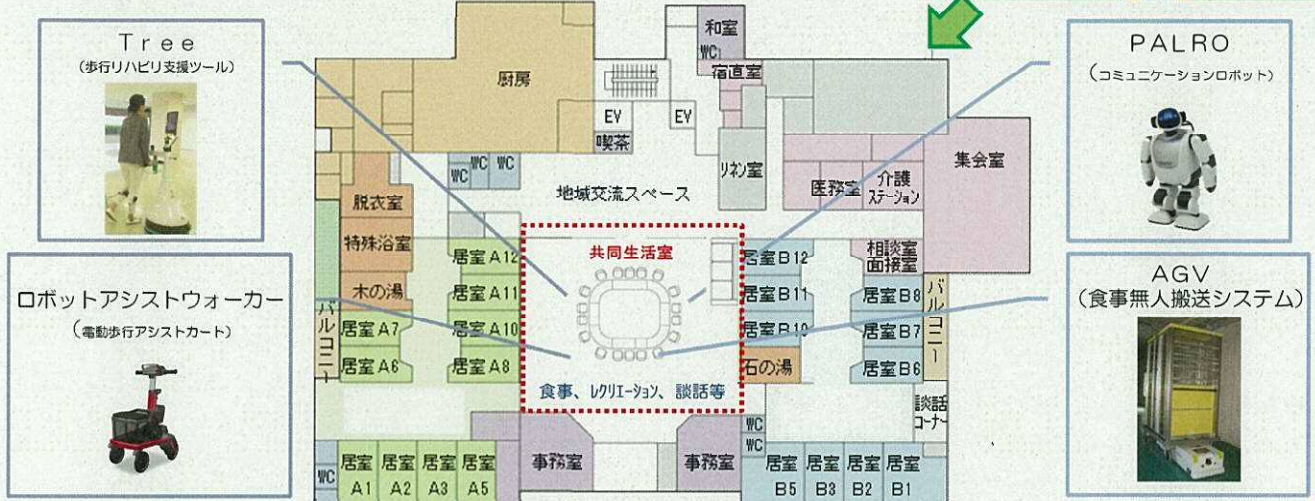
Tree
(歩行リハビリ支援ツール)

ロボットアシストウォーカー
(電動歩行アシストカート)

PALRO
(コミュニケーションロボット)

AGV
(食事無人搬送システム)

和室
WC
宿直室
厨房
EV
EV
喫茶
WC
WC
WC
リネン室
地域交流スペース
医務室
介護ステーション
集会室
脱衣室
特殊浴室
木の湯
バルコニー
居室 A12
居室 A11
居室 A10
居室 A7
居室 A6
居室 A8
共同生活室
食事、レクリエーション、談話等
居室 B12
居室 B11
居室 B10
石の湯
相談室
面接室
居室 B8
居室 B7
居室 B6
バルコニー
談話コーナー
WC
居室 A1
居室 A2
居室 A3
居室 A5
事務室
事務室
WC
WC
居室 B5
居室 B3
居室 B2
居室 B1